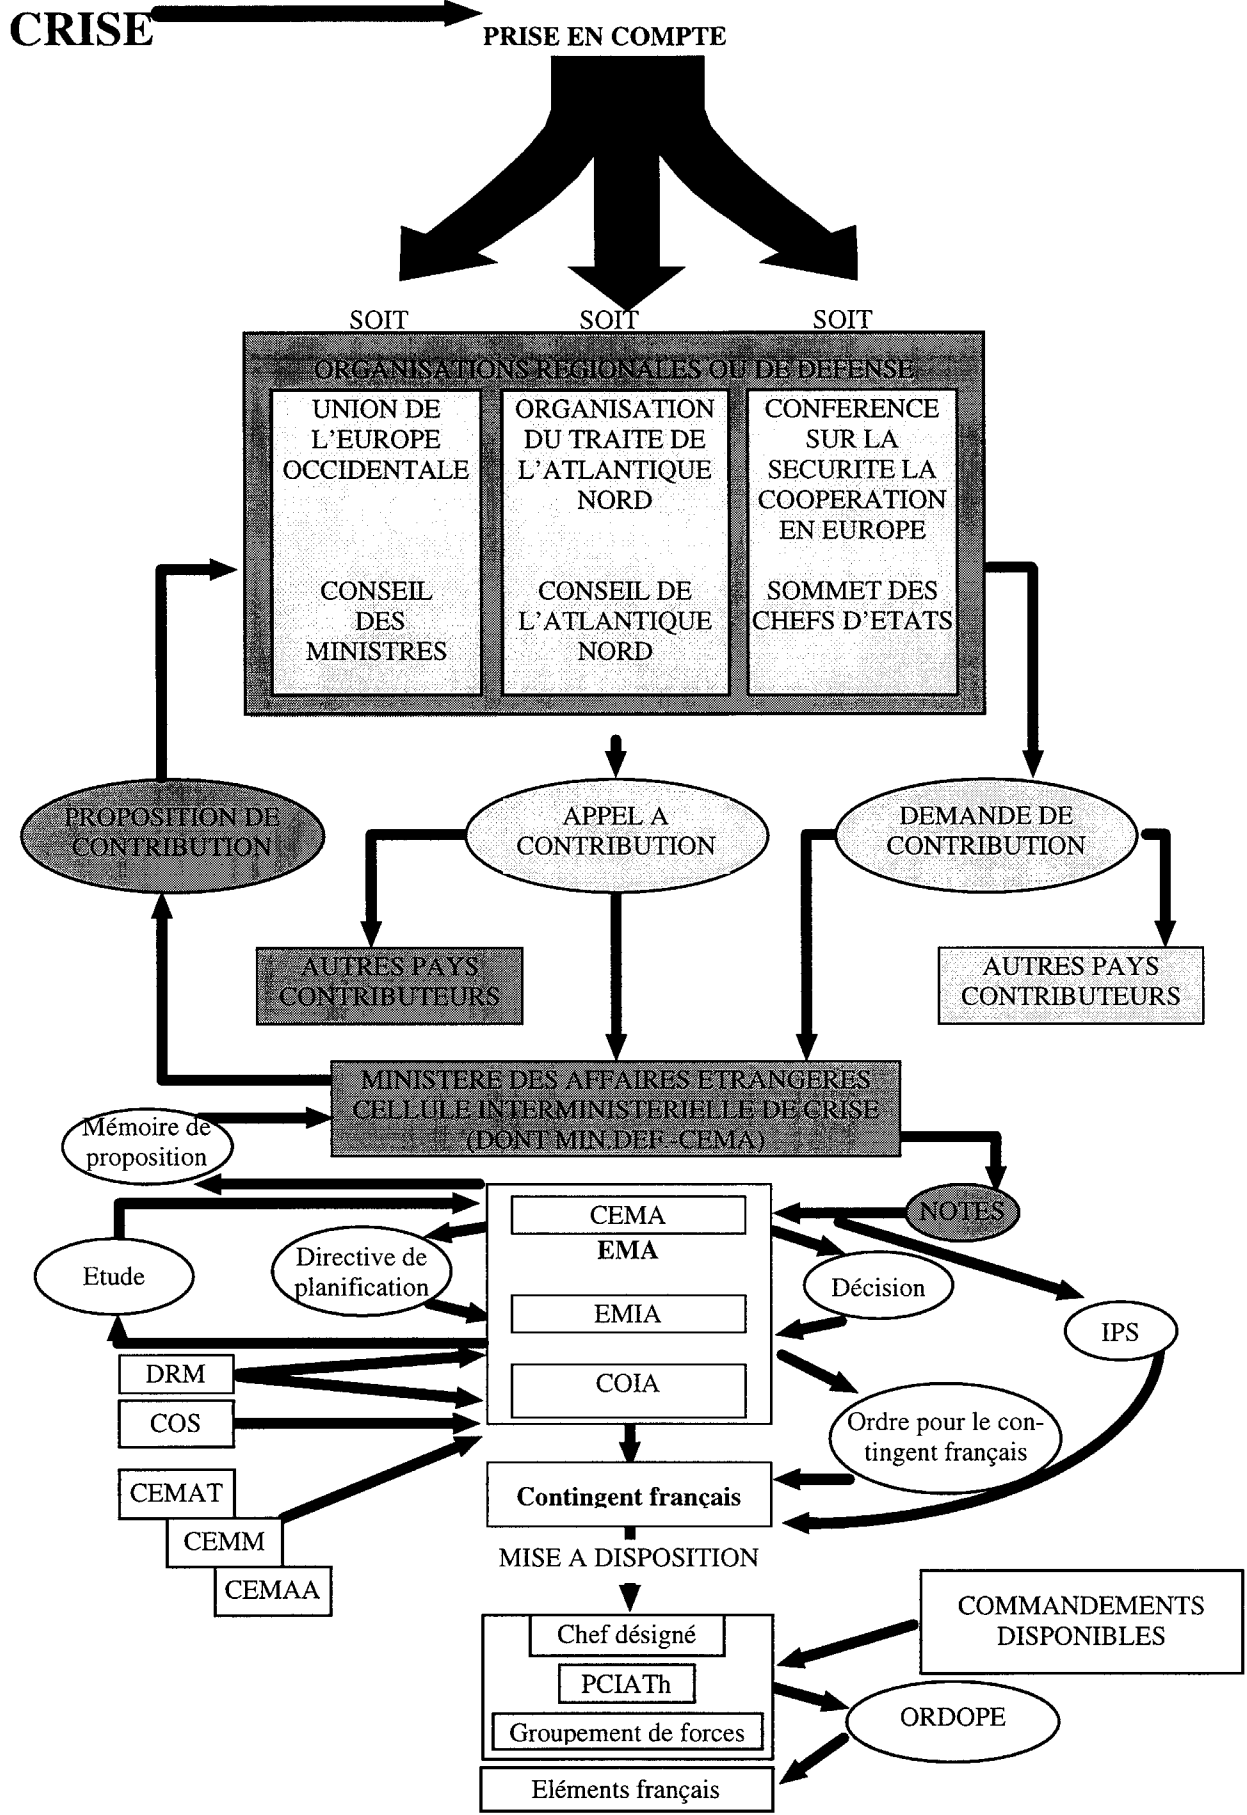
CRISE

PRISE EN COMPTE

SOIT

SOIT

SOIT

ORGANISATIONS REGIONALES OU DE DEFENSE

UNION DE L'EUROPE OCCIDENTALE

CONSEIL DES MINISTRES

ORGANISATION DU TRAITE DE L'ATLANTIQUE NORD

CONSEIL DE L'ATLANTIQUE NORD

CONFERENCE SUR LA SECURITE LA COOPERATION EN EUROPE

SOMMET DES CHEFS D'ETATS

PROPOSITION DE CONTRIBUTION

APPEL A CONTRIBUTION

DEMANDE DE CONTRIBUTION

AUTRES PAYS CONTRIBUTEURS

AUTRES PAYS CONTRIBUTEURS

MINISTERE DES AFFAIRES ETRANGERES CELLULE INTERMINISTERIELLE DE CRISE (DONT MIN.DEF -CEMA)

Mémoire de proposition

NOTES

CEMA

EMA

EMIA

COIA

Etude

Directive de planification

Décision

IPS

DRM

COS

Ordre pour le contingent français

CEMAT

CEMM

CEMAA

Contingent français

MISE A DISPOSITION

COMMANDEMENTS DISPONIBLES

Chef désigné

PCIATh

Groupement de forces

ORDOPE

Eléments français